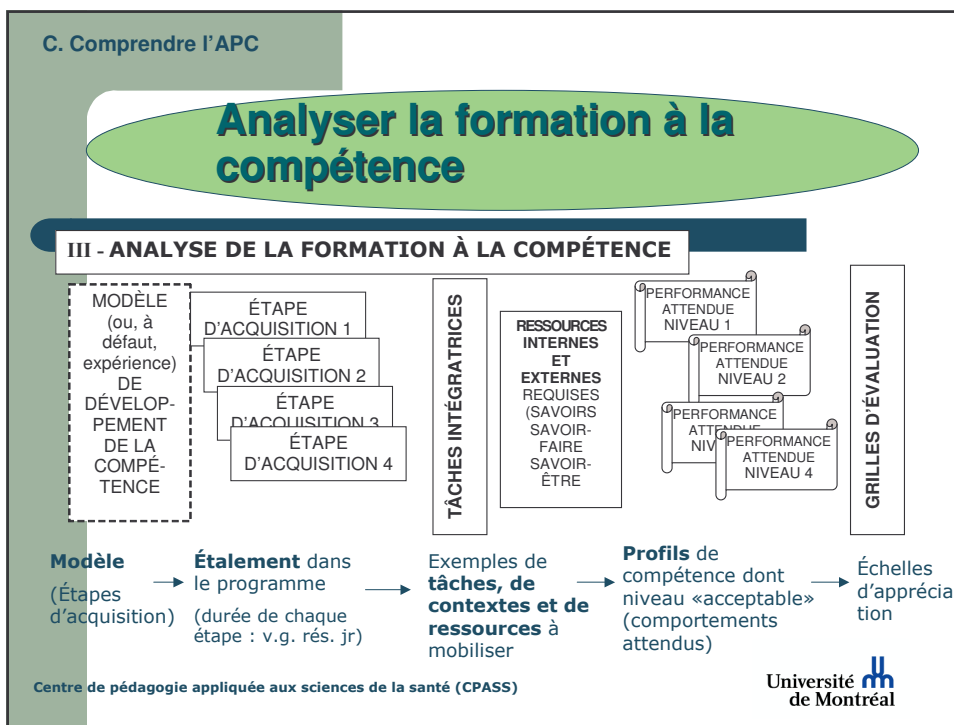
C. Comprendre l'APC

Analyser la formation à la compétence

III - ANALYSE DE LA FORMATION À LA COMPÉTENCE

MODÈLE (ou, à défaut, expérience) DE DÉVELOPPEMENT DE LA COMPÉTENCE

ÉTAPE D'ACQUISITION 1

ÉTAPE D'ACQUISITION 2

ÉTAPE D'ACQUISITION 3

ÉTAPE D'ACQUISITION 4

TÂCHES INTÉGRATRICES

RESSOURCES INTERNES ET EXTERNES REQUISES (SAVOIRS SAVOIR-FAIRE SAVOIR-ÊTRE

PERFORMANCE ATTENDUE NIVEAU 1

PERFORMANCE ATTENDUE NIVEAU 2

PERFORMANCE ATTEN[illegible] NIV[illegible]

PERFORMANCE ATTENDUE NIVEAU 4

GRILLES D'ÉVALUATION

Modèle (Étapes d'acquisition)

Étalement dans le programme (durée de chaque étape : v.g. rés. jr)

Exemples de tâches, de contextes et de ressources à mobiliser

Profils de compétence dont niveau «acceptable» (comportements attendus)

Échelles d'appréciation

Centre de pédagogie appliquée aux sciences de la santé (CPASS)

Université de Montréal